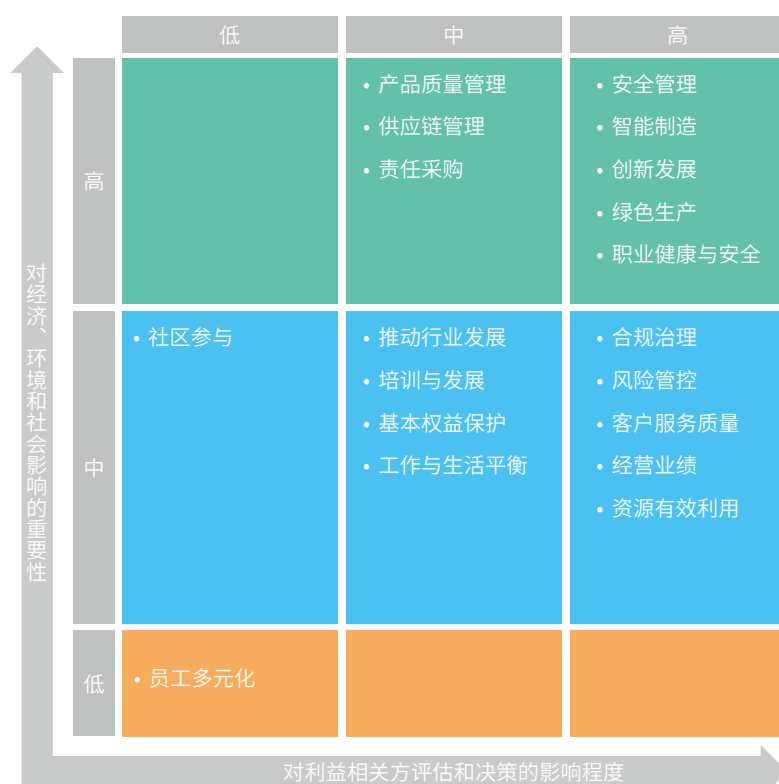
| | 低 | 中 | 高 |
|---|---|---|---|
| 高 | | • 产品质量管理<br>• 供应链管理<br>• 责任采购 | • 安全管理<br>• 智能制造<br>• 创新发展<br>• 绿色生产<br>• 职业健康与安全 |
| 中 | • 社区参与 | • 推动行业发展<br>• 培训与发展<br>• 基本权益保护<br>• 工作与生活平衡 | • 合规治理<br>• 风险管控<br>• 客户服务质量<br>• 经营业绩<br>• 资源有效利用 |
| 低 | • 员工多元化 | | |

对经济、环境和社会影响的重要性

对利益相关方评估和决策的影响程度